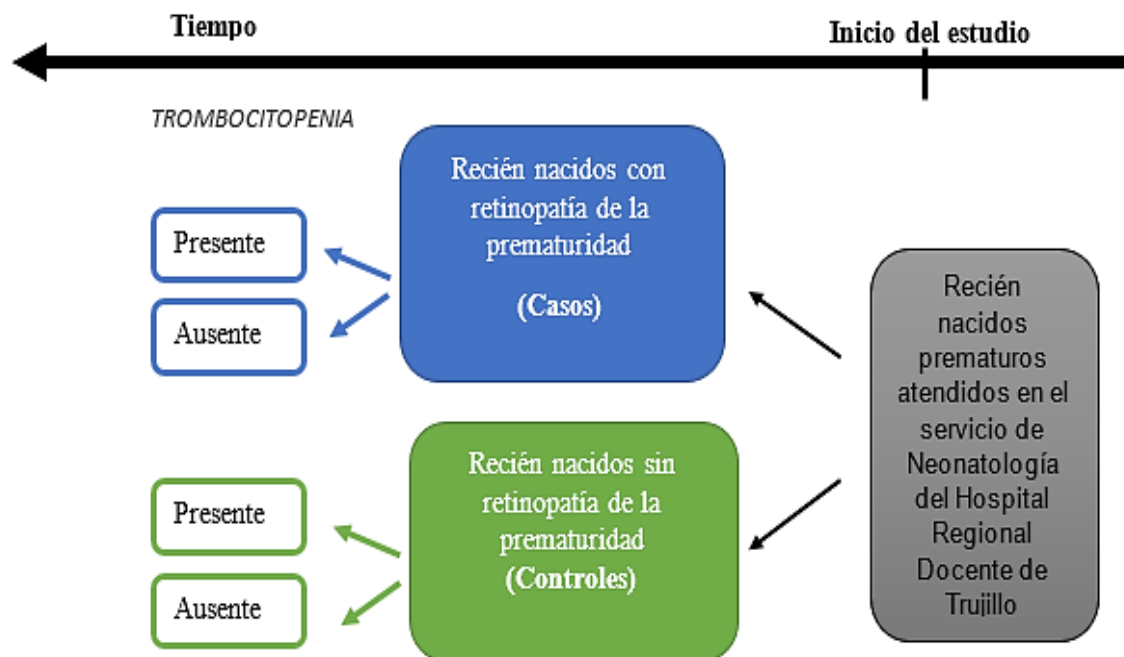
Tiempo

Inicio del estudio

TROMBOCITOPENIA

Recién nacidos con retinopatía de la prematuridad

(Casos)

Presente

Ausente

Recién nacidos prematuros atendidos en el servicio de Neonatología del Hospital Regional Docente de Trujillo

Recién nacidos sin retinopatía de la prematuridad

(Controles)

Presente

Ausente